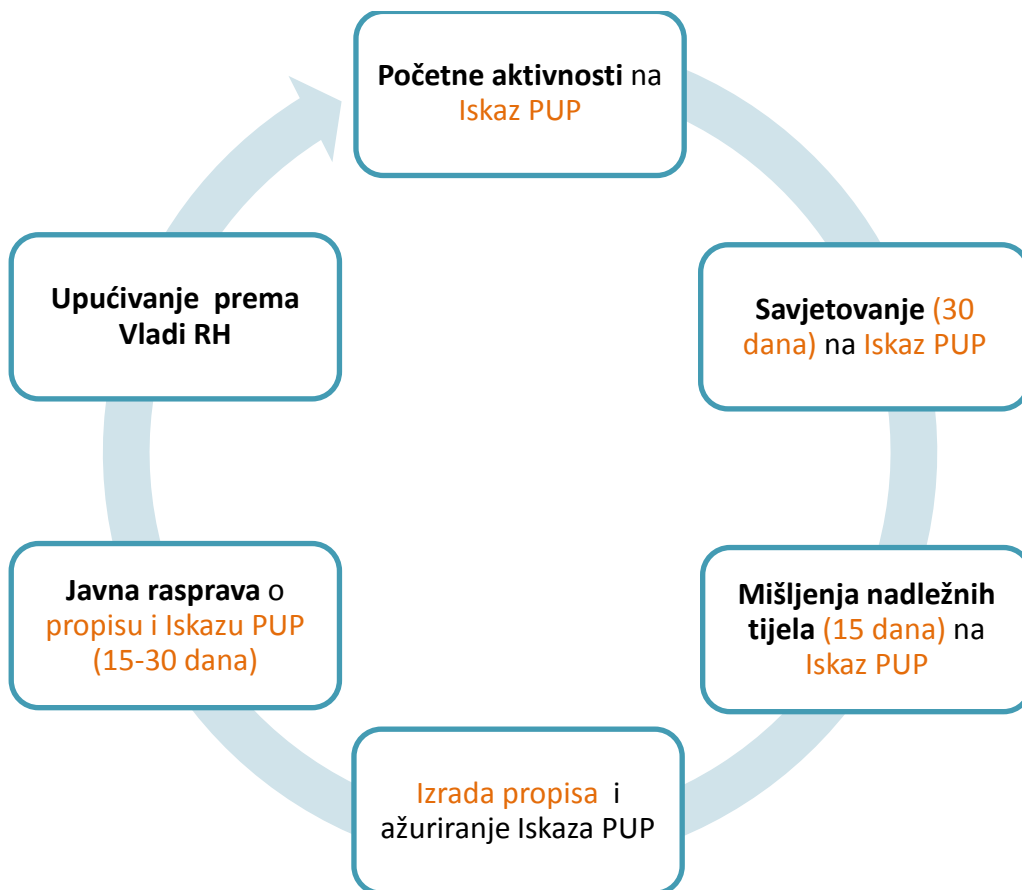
Početne aktivnosti na Iskaz PUP

Savjetovanje (30 dana) na Iskaz PUP

Mišljenja nadležnih tijela (15 dana) na Iskaz PUP

Izrada propisa i ažuriranje Iskaza PUP

Javna rasprava o propisu i Iskazu PUP (15-30 dana)

Upućivanje prema Vladi RH